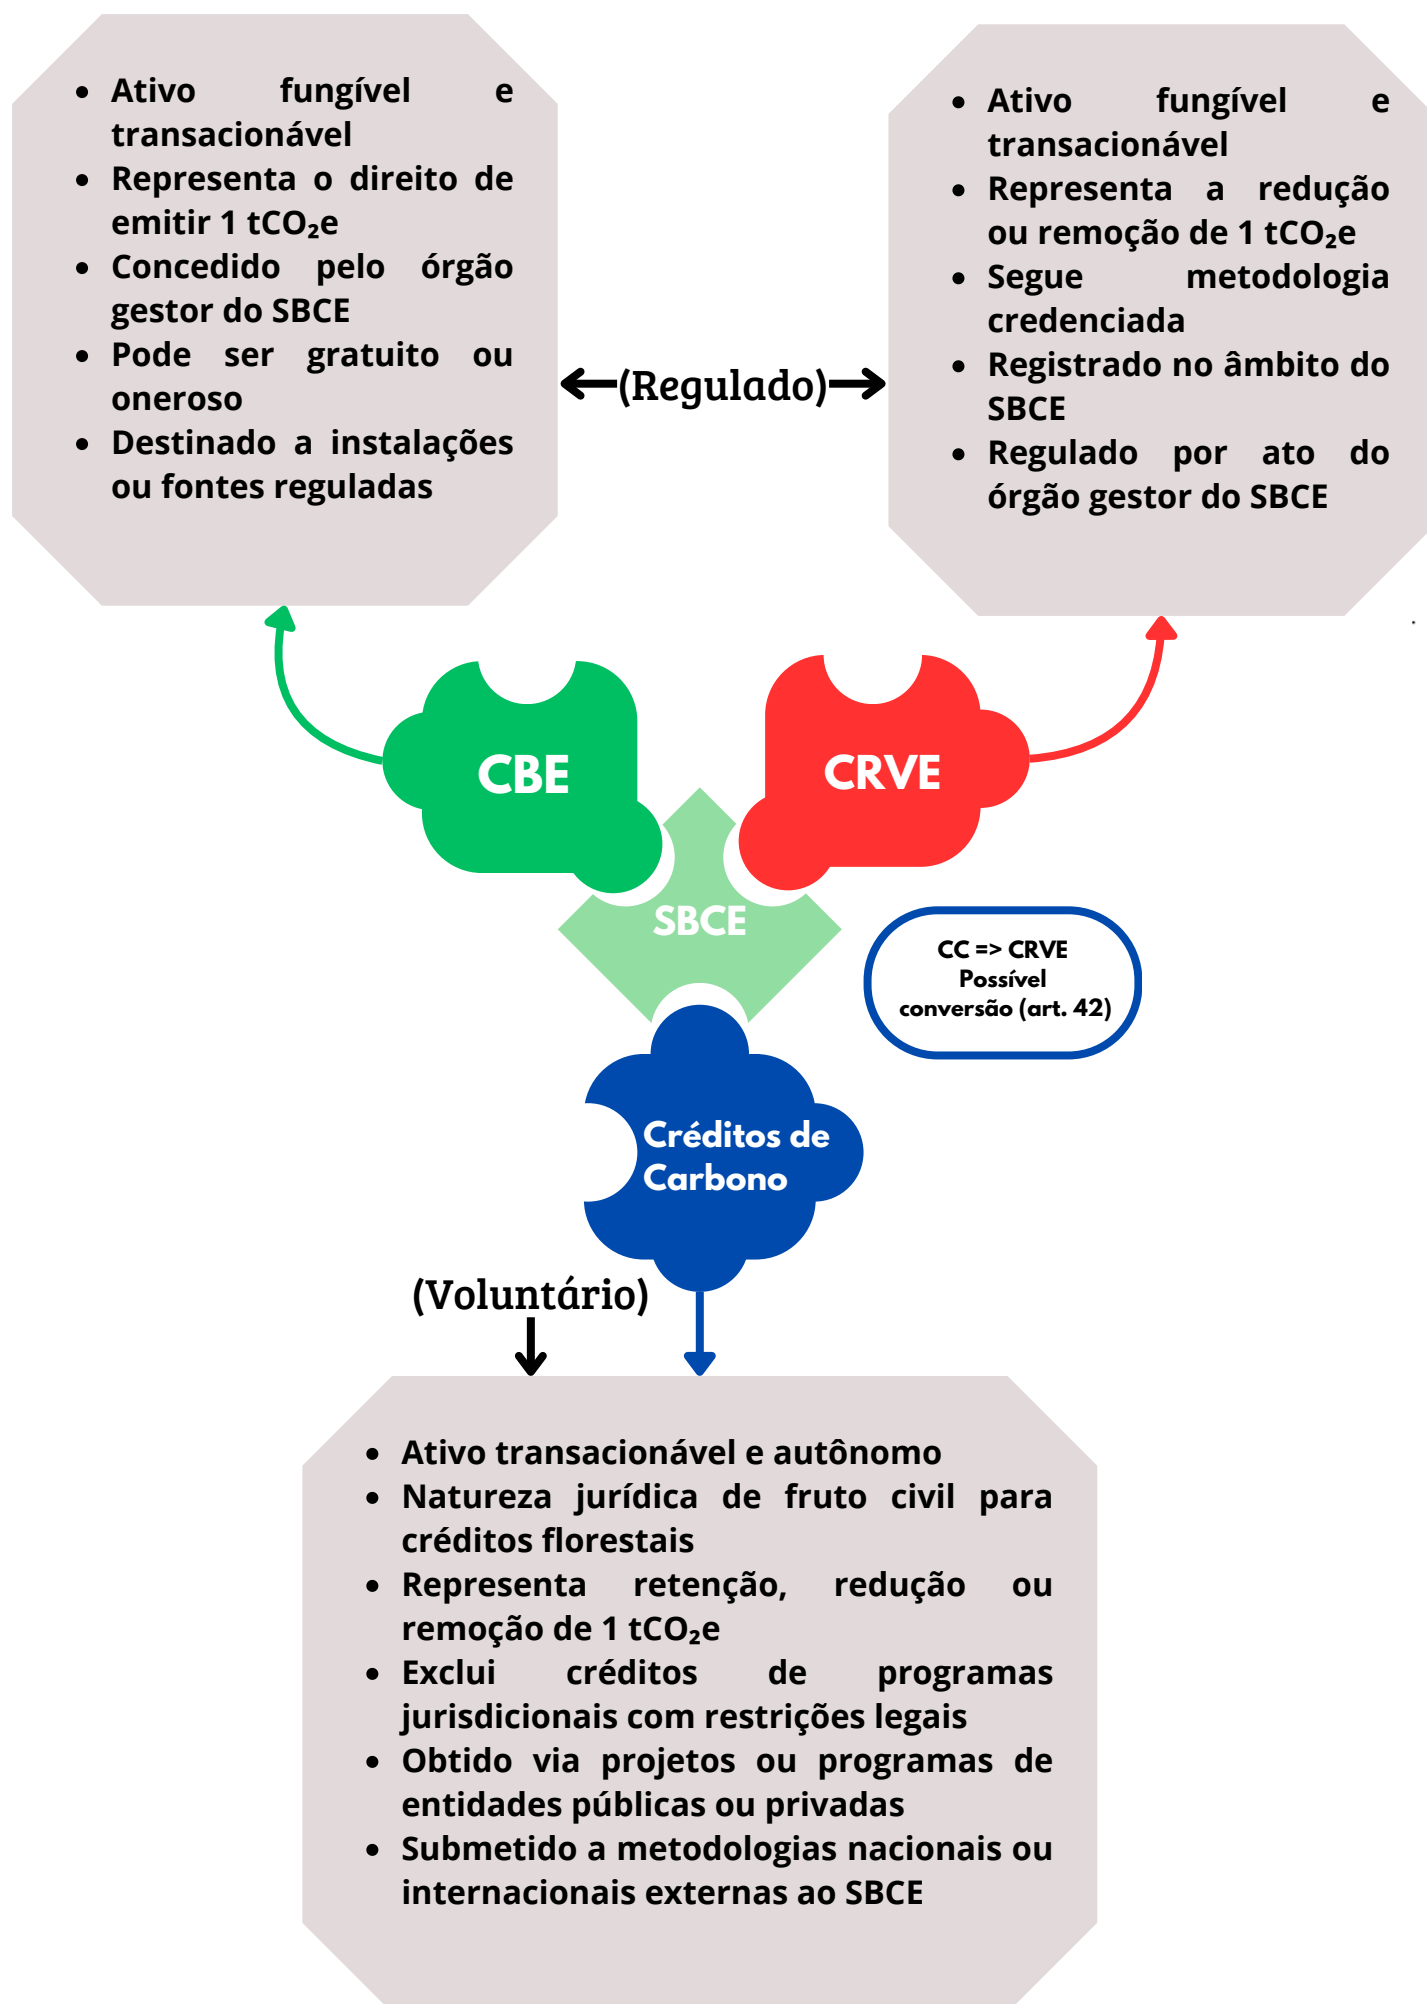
- Ativo fungível e transacionável
- Representa o direito de emitir 1 $tCO_2e$
- Concedido pelo órgão gestor do SBCE
- Pode ser gratuito ou oneroso
- Destinado a instalações ou fontes reguladas

(Regulado)

- Ativo fungível e transacionável
- Representa a redução ou remoção de 1 $tCO_2e$
- Segue metodologia credenciada
- Registrado no âmbito do SBCE
- Regulado por ato do órgão gestor do SBCE

CBE

CRVE

SBCE

CC => CRVE
Possível conversão (art. 42)

Créditos de Carbono

(Voluntário)

- Ativo transacionável e autônomo
- Natureza jurídica de fruto civil para créditos florestais
- Representa retenção, redução ou remoção de 1 $tCO_2e$
- Exclui créditos de programas jurisdicionais com restrições legais
- Obtido via projetos ou programas de entidades públicas ou privadas
- Submetido a metodologias nacionais ou internacionais externas ao SBCE